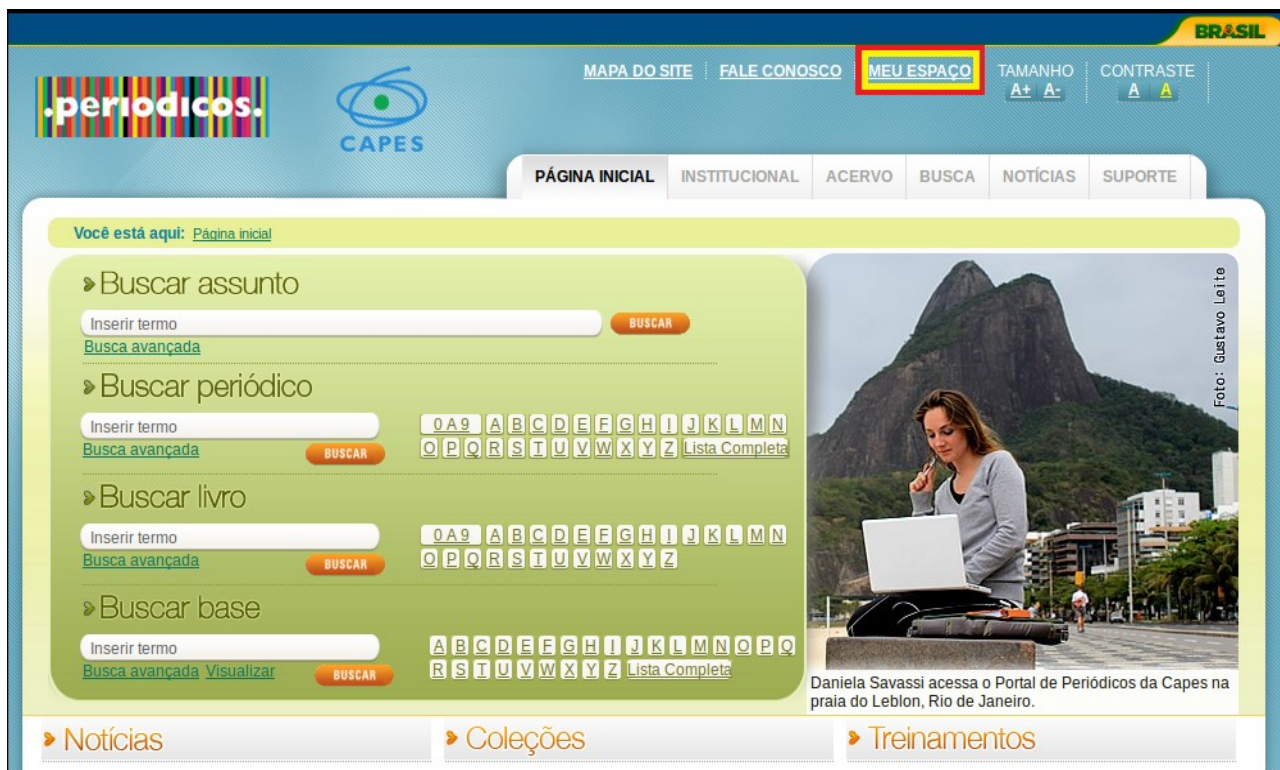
BRASIL

.periodicos.

CAPES

MAPA DO SITE | FALE CONOSCO | MEU ESPAÇO | TAMANHO A+ A- | CONTRASTE A A

PÁGINA INICIAL | INSTITUCIONAL | ACERVO | BUSCA | NOTÍCIAS | SUPORTE

Você está aqui: Página inicial

Buscar assunto

Inserir termo

BUSCAR

Busca avançada

Buscar periódico

Inserir termo

Busca avançada

BUSCAR

0 A 9 A B C D E F G H I J K L M N O P Q R S T U V W X Y Z Lista Completa

Buscar livro

Inserir termo

Busca avançada

BUSCAR

0 A 9 A B C D E F G H I J K L M N O P Q R S T U V W X Y Z

Buscar base

Inserir termo

Busca avançada Visualizar

BUSCAR

A B C D E F G H I J K L M N O P Q R S T U V W X Y Z Lista Completa

Foto: Gustavo Leite

Daniela Savassi acessa o Portal de Periódicos da Capes na praia do Leblon, Rio de Janeiro.

Notícias

Coleções

Treinamentos